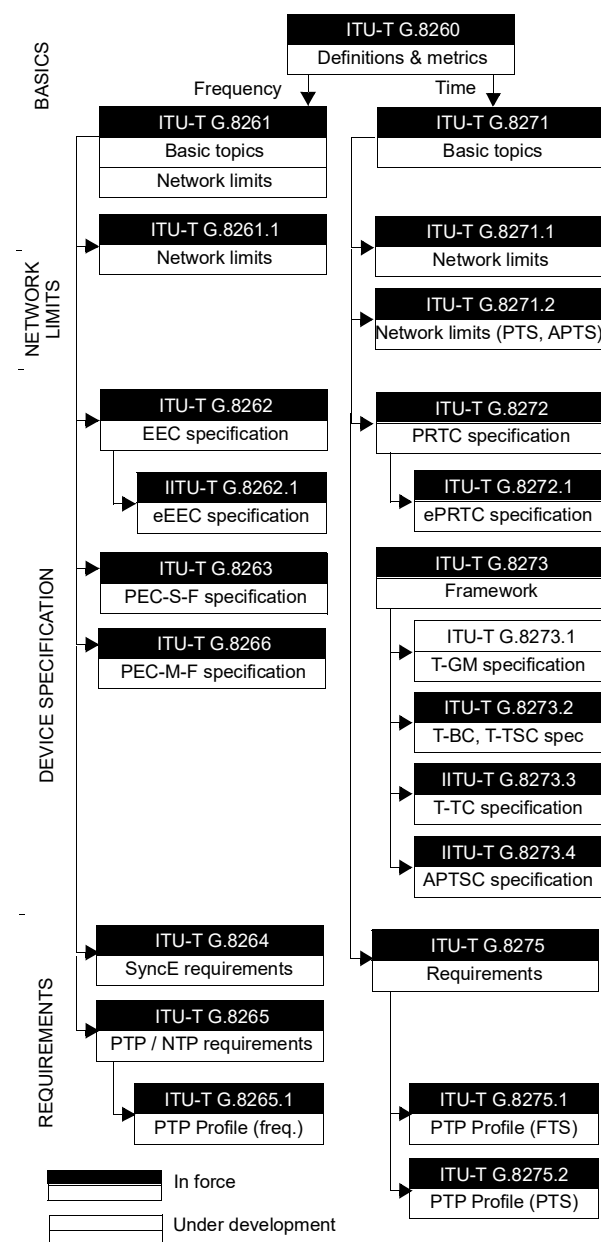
BASICS

ITU-T G.8260
Definitions & metrics

Frequency

Time

ITU-T G.8261
Basic topics
Network limits

ITU-T G.8271
Basic topics

NETWORK LIMITS

ITU-T G.8261.1
Network limits

ITU-T G.8271.1
Network limits

ITU-T G.8271.2
Network limits (PTS, APTS)

DEVICE SPECIFICATION

ITU-T G.8262
EEC specification

IITU-T G.8262.1
eEEC specification

ITU-T G.8272
PRTC specification

ITU-T G.8272.1
ePRTC specification

ITU-T G.8263
PEC-S-F specification

ITU-T G.8266
PEC-M-F specification

ITU-T G.8273
Framework

ITU-T G.8273.1
T-GM specification

ITU-T G.8273.2
T-BC, T-TSC spec

IITU-T G.8273.3
T-TC specification

IITU-T G.8273.4
APTSC specification

REQUIREMENTS

ITU-T G.8264
SyncE requirements

ITU-T G.8265
PTP / NTP requirements

ITU-T G.8265.1
PTP Profile (freq.)

ITU-T G.8275
Requirements

ITU-T G.8275.1
PTP Profile (FTS)

ITU-T G.8275.2
PTP Profile (PTS)

In force

Under development